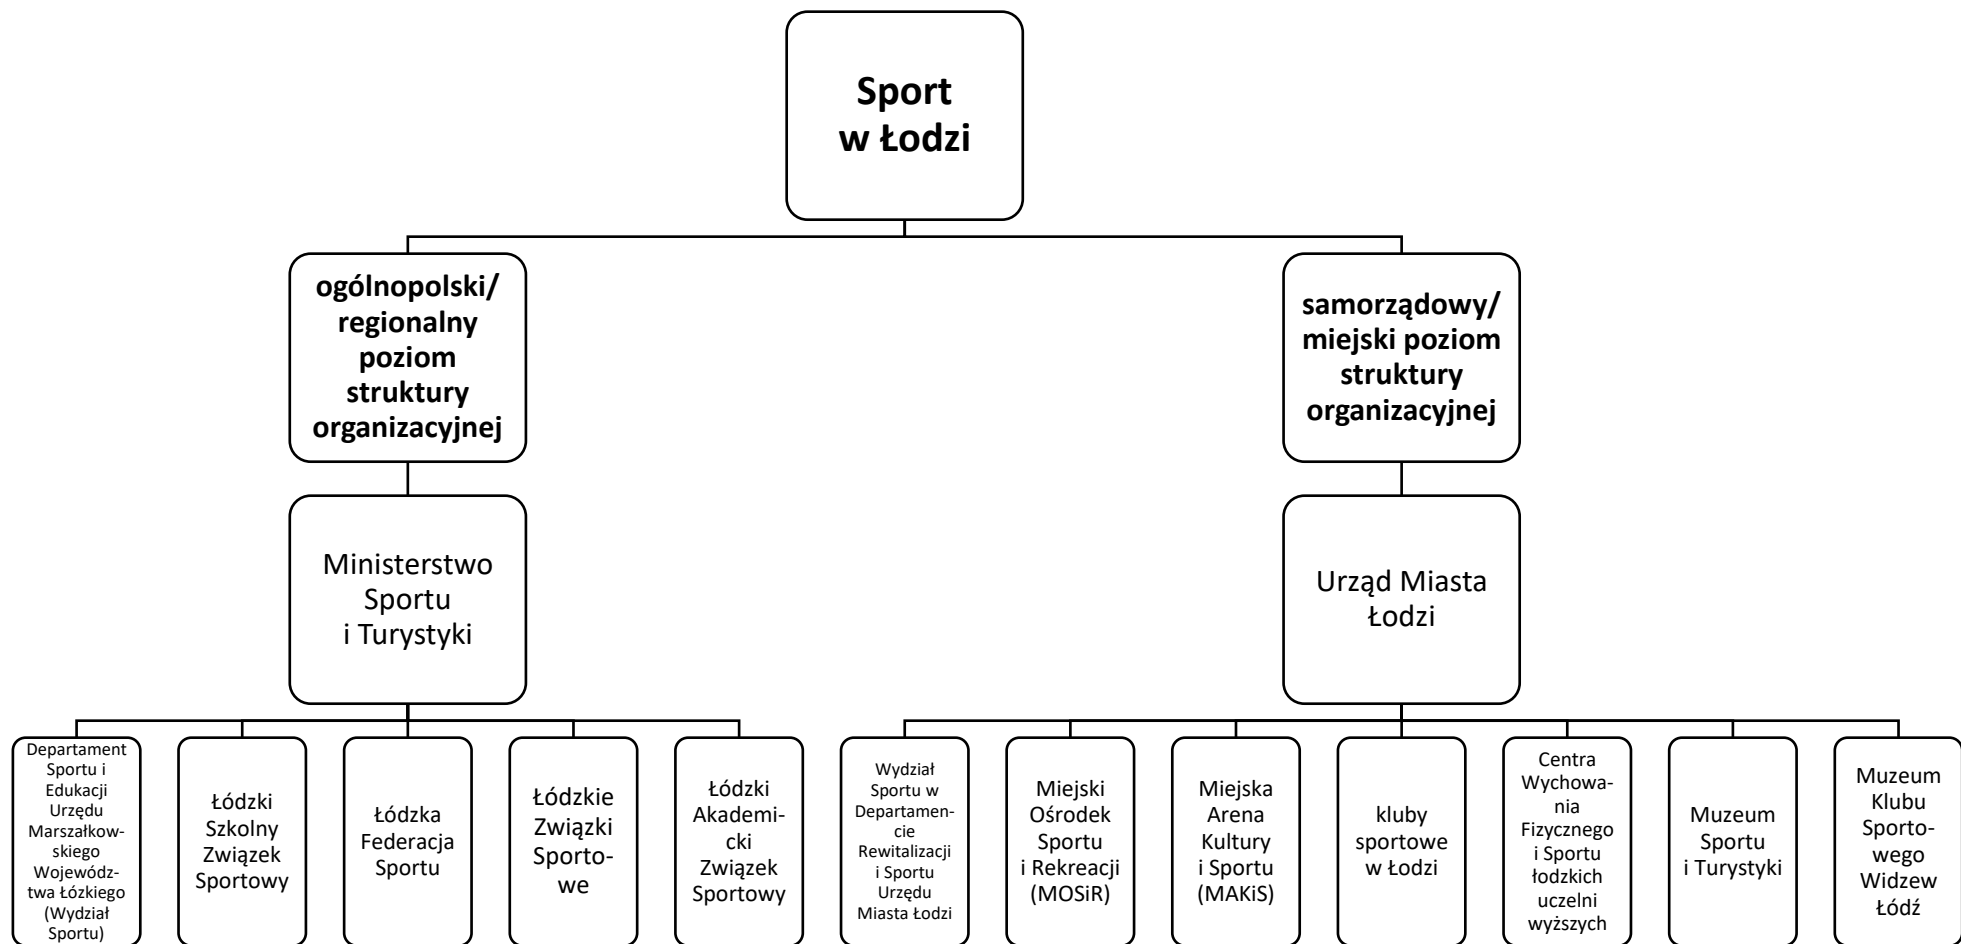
Sport w Łodzi

ogólnopolski/ regionalny poziom struktury organizacyjnej

samorządowy/ miejski poziom struktury organizacyjnej

Ministerstwo Sportu i Turystyki

Urząd Miasta Łodzi

Departament Sportu i Edukacji Urzędu Marszałkowskiego Województwa Łózkiego (Wydział Sportu)

Łódzki Szkolny Związek Sportowy

Łódzka Federacja Sportu

Łódzkie Związki Sportowe

Łódzki Akademicki Związek Sportowy

Wydział Sportu w Departamencie Rewitalizacji i Sportu Urzędu Miasta Łodzi

Miejski Ośrodek Sportu i Rekreacji (MOSiR)

Miejska Arena Kultury i Sportu (MAKiS)

kluby sportowe w Łodzi

Centra Wychowania Fizycznego i Sportu łodzkich uczelni wyższych

Muzeum Sportu i Turystyki

Muzeum Klubu Sportowego Widzew Łódź